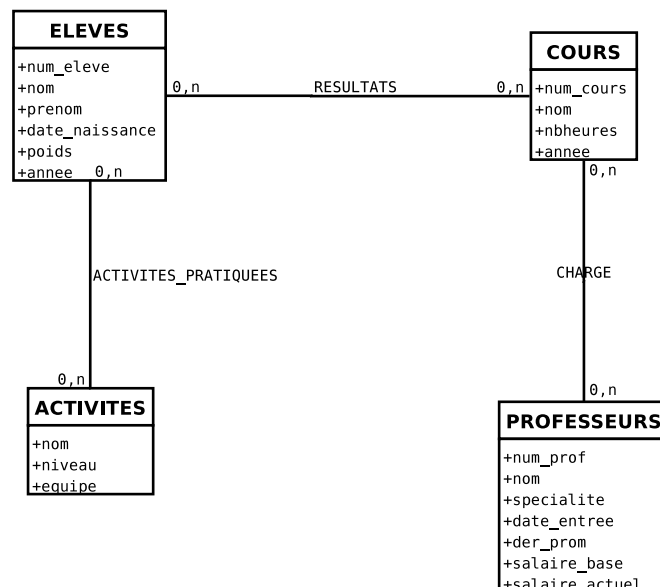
ELEVES
+num_eleve
+nom
+prenom
+date_naissance
+poids
+annee 0,n

0,n RESULTATS 0,n

COURS
+num_cours
+nom
+nbheures
+annee
0,n

ACTIVITES_PRATIQUEES

CHARGE

0,n
ACTIVITES
+nom
+niveau
+equipe

0,n
PROFESSEURS
+num_prof
+nom
+specialite
+date_entree
+der_prom
+salaire_base
+salaire_actuel